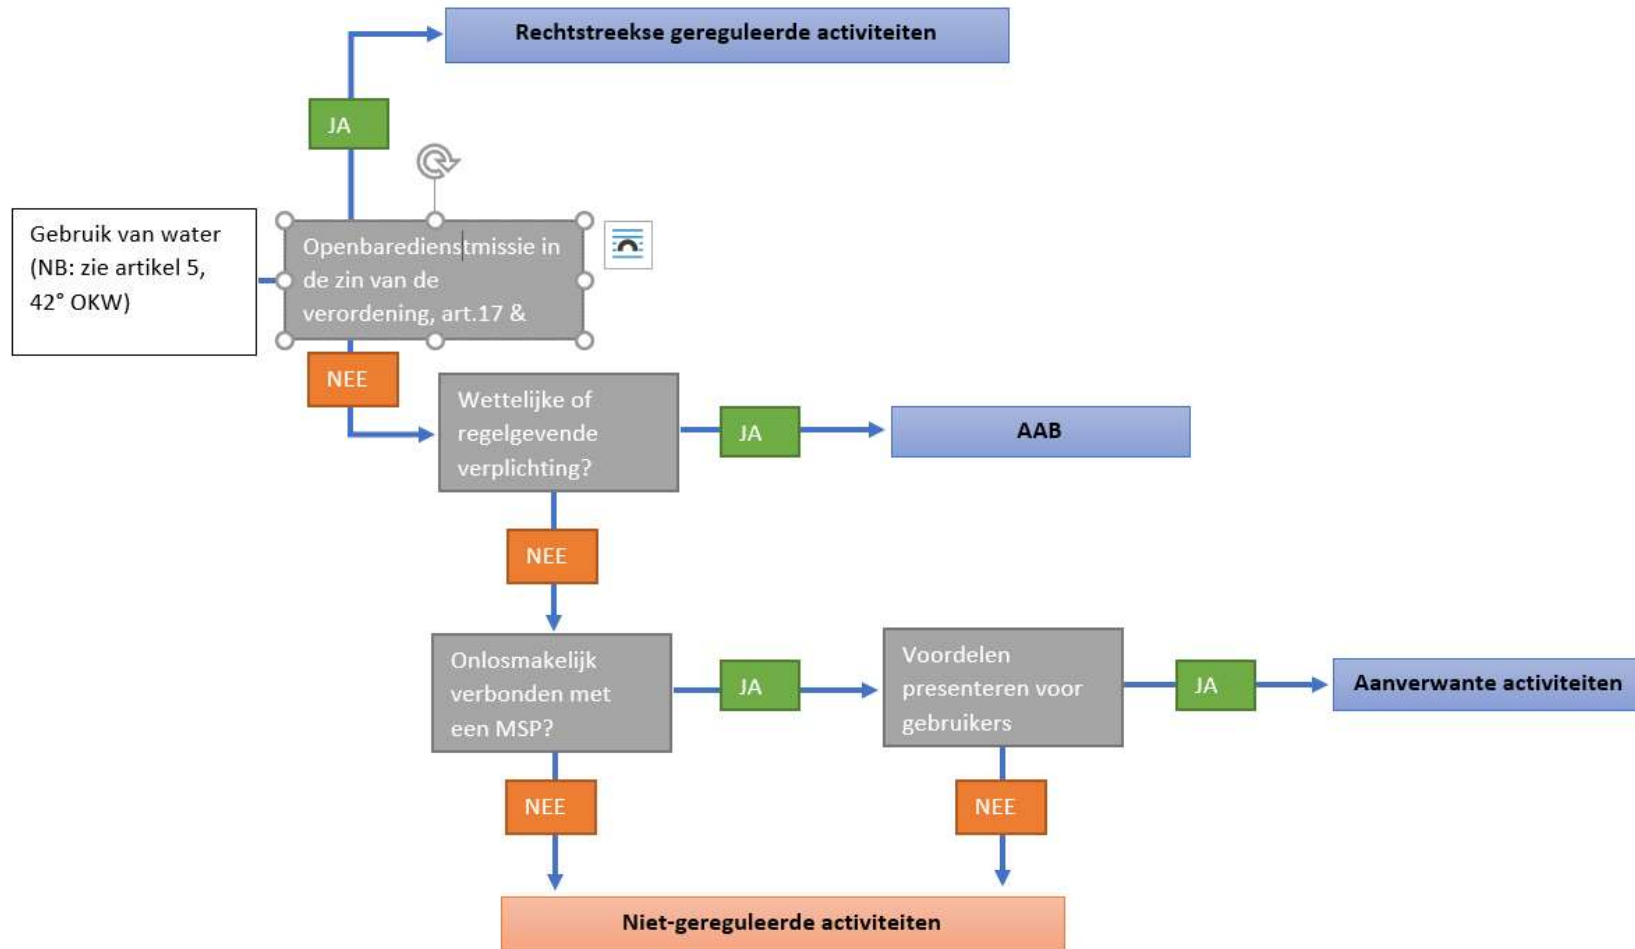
Rechtstreekse gereguleerde activiteiten

JA

Gebruik van water (NB: zie artikel 5, 42° OKW)

Openbaredienstmissie in de zin van de verordening, art.17 &

NEE

Wettelijke of regelgevende verplichting?

JA

AAB

NEE

Onlosmakelijk verbonden met een MSP?

JA

Voordelen presenteren voor gebruikers

JA

Aanverwante activiteiten

NEE

NEE

Niet-gereguleerde activiteiten